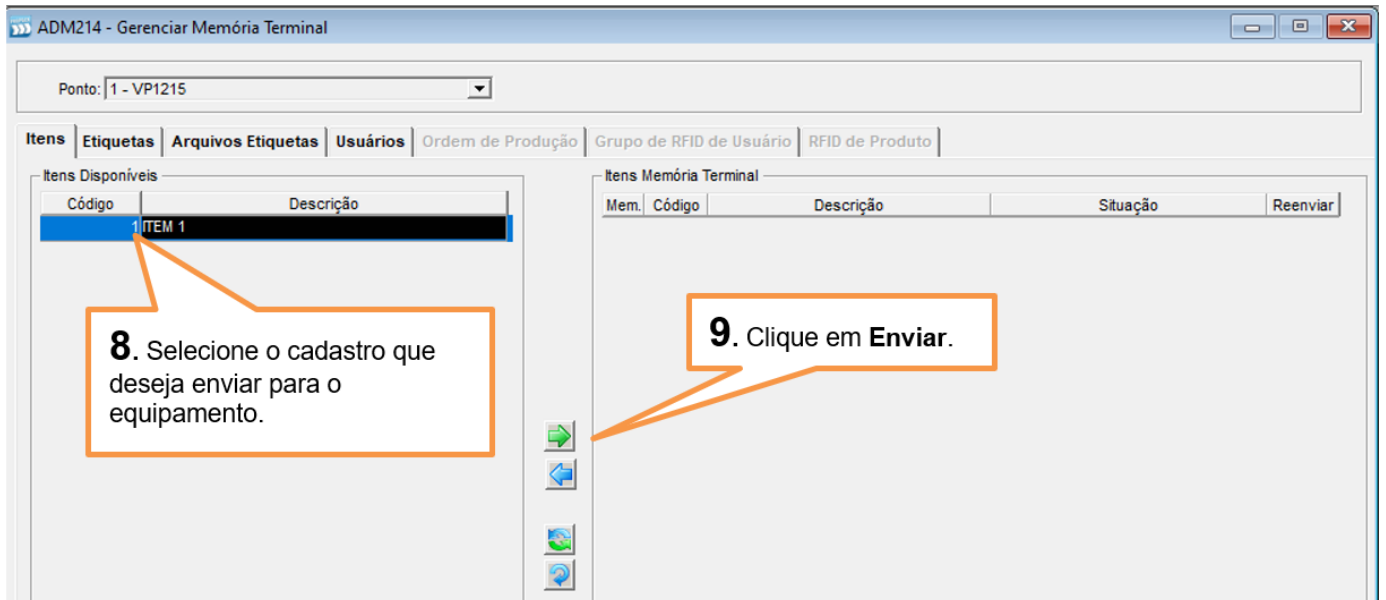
ADM214 - Gerenciar Memória Terminal

Ponto: 1 - VP1215

Itens | Etiquetas | Arquivos Etiquetas | Usuários | Ordem de Produção | Grupo de RFID de Usuário | RFID de Produto

Itens Disponíveis

| Código | Descrição |
|---|---|
| 1 | ITEM 1 |

Itens Memória Terminal

| Mem. | Código | Descrição | Situação | Reenviar |
|---|---|---|---|---|

**8**. Selecione o cadastro que deseja enviar para o equipamento.

**9**. Clique em **Enviar**.